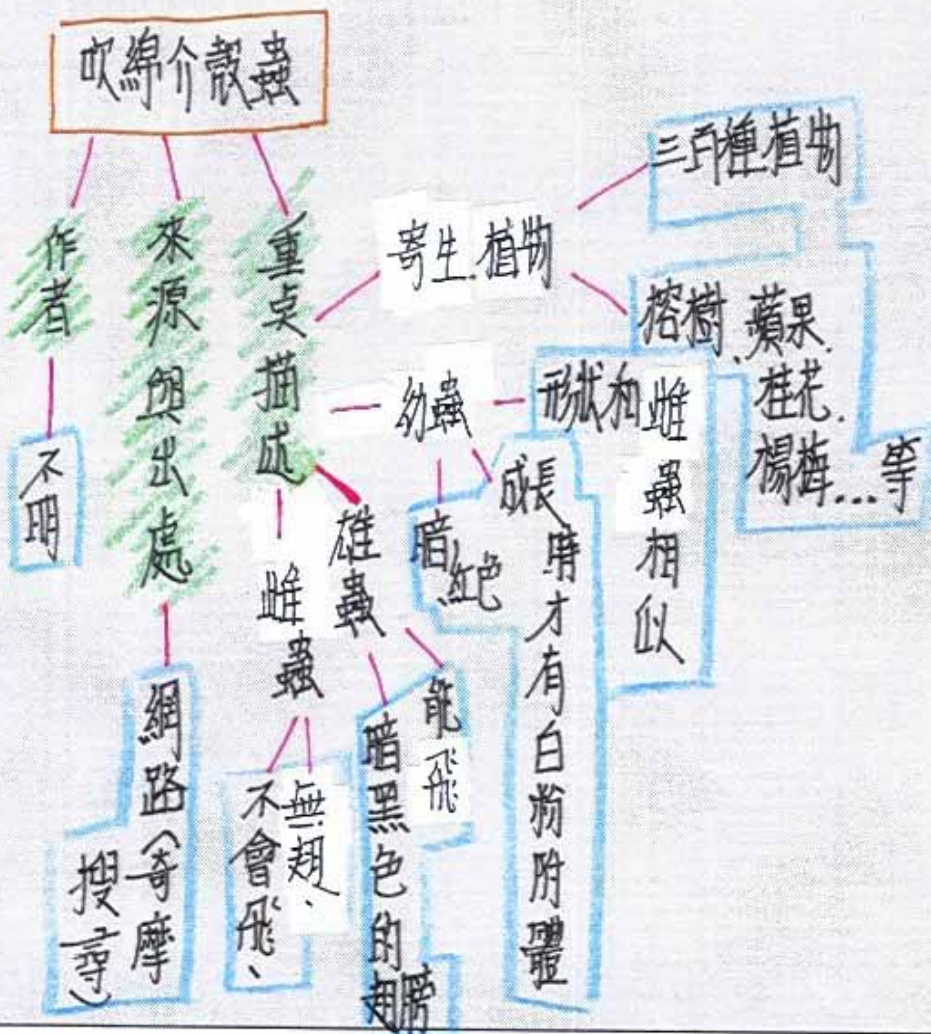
吹綿介殼蟲

作者

不明

來源與出處

網路(奇摩搜尋)

重點描述

寄生植物

三百種植物

榕樹、蘋果、桂花、楊梅…等

幼蟲

形狀和雌蟲相似

暗紅色

成長時才有白粉附體

雄蟲

能飛

暗黑色的翅膀

雌蟲

無翅、不會飛、